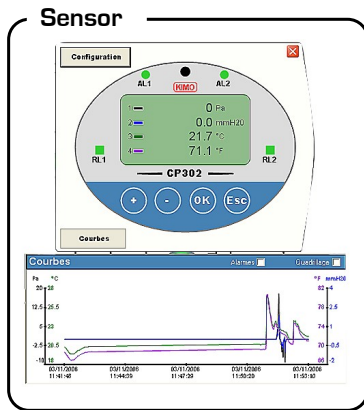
Sensor

Configuration

AL1

KIMO

AL2

1 0 Pa

2 0.0 mmH2O

3 21.7 °C

4 71.1 °F

RL1

RL2

CP302

+

-

OK

Esc

Courbes

Courbes

Alarmes

Guide lace

Pa °C

20 38

12.5 25.5

5 23

-2.5 20.5

-10 18

°F mmH2O

82 4

78 2.5

74 1

70 -0.5

66 -2

03/11/2008 11:41:48

03/11/2008 11:44:39

03/11/2008 11:47:30

03/11/2008 11:50:20

03/11/2008 11:53:10